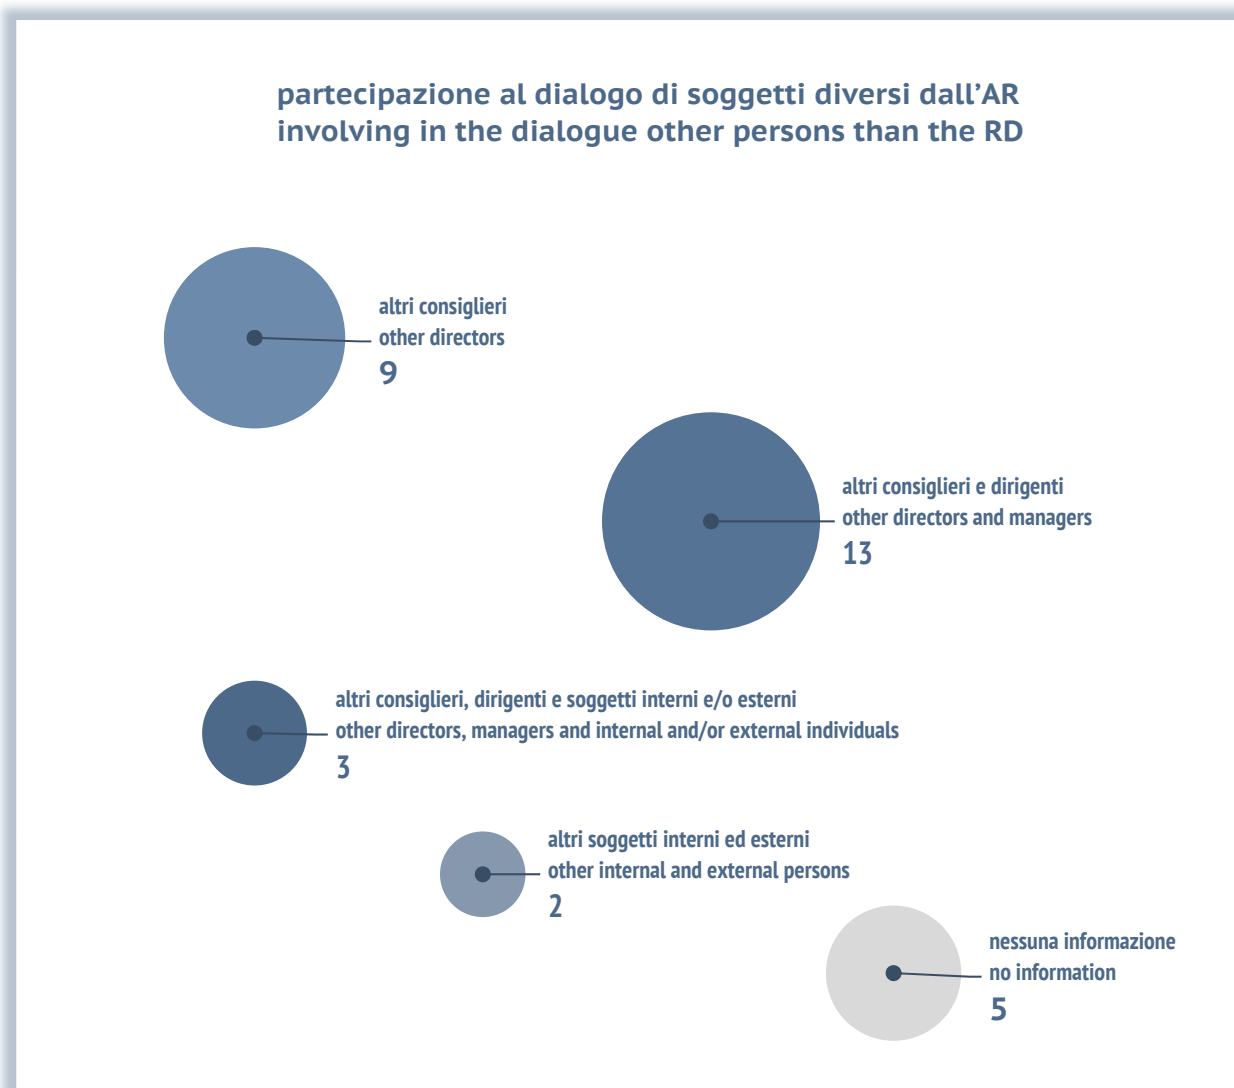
partecipazione al dialogo di soggetti diversi dall’AR
involving in the dialogue other persons than the RD

altri consiglieri
other directors
9

altri consiglieri e dirigenti
other directors and managers
13

altri consiglieri, dirigenti e soggetti interni e/o esterni
other directors, managers and internal and/or external individuals
3

altri soggetti interni ed esterni
other internal and external persons
2

nessuna informazione
no information
5